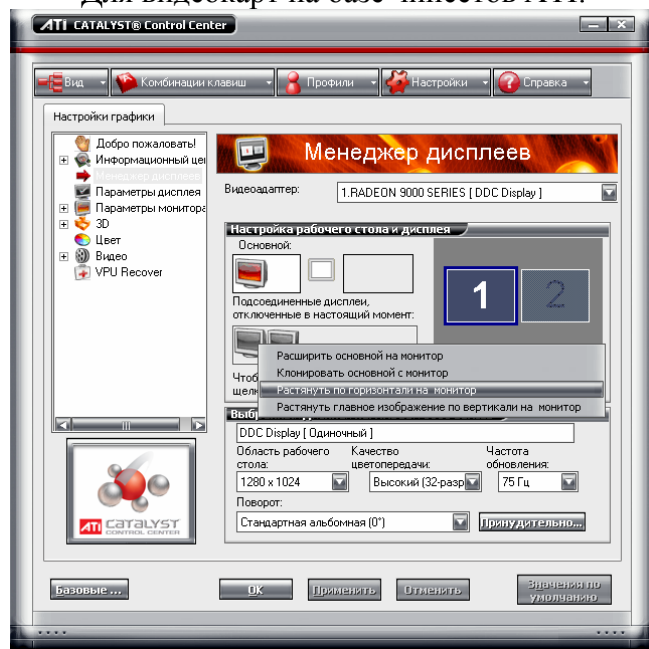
Для видеокарт на базе чипсетов ATI:

ATI CATALYST® Control Center

Вид | Комбинации клавиш | Профили | Настройки | Справка

Настройки графики

Добро пожаловать!
Информационный це
Менеджер дисплеев
Параметры дисплея
Параметры монитора
3D
Цвет
Видео
VPU Recover

Менеджер дисплеев

Видеоадаптер: 1.RADEON 9000 SERIES [ DDC Display ]

Настройка рабочего стола и дисплея

Основной:

Подсоединенные дисплеи, отключенные в настоящий момент:

Чтоб
щелк

1
2

Расширить основной на монитор
Клонировать основной с монитор
Растянуть по горизонтали на монитор
Растянуть главное изображение по вертикали на монитор

Выб

DDC Display [ Одиночный ]

Область рабочего стола:
1280 x 1024

Качество цветопередачи:
Высокий (32-разр

Частота обновления:
75 Гц

Поворот:
Стандартная альбомная (0°)

Принудительно...

ATI CATALYST CONTROL CENTER

Базовые ...
OK
Применить
Отменить
Значения по умолчанию